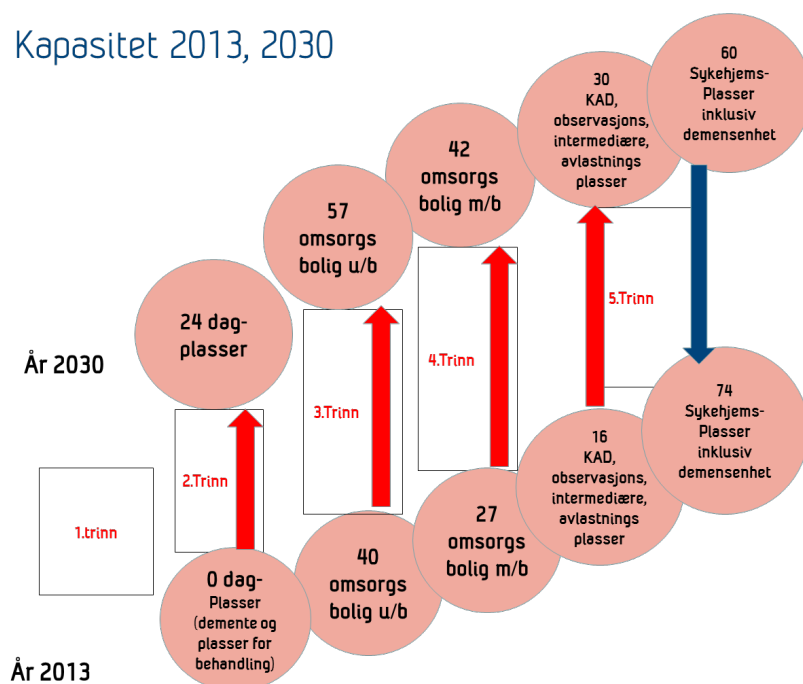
Kapasitet 2013, 2030

År 2030

1.trinn

2.Trinn

24 dag-plasser

0 dag-Plasser (demente og plasser for behandling)

3.Trinn

57 omsorgs bolig u/b

40 omsorgs bolig u/b

4.Trinn

42 omsorgs bolig m/b

27 omsorgs bolig m/b

5.Trinn

30 KAD, observasjons, intermediære, avlastnings plasser

16 KAD, observasjons, intermediære, avlastnings plasser

60 Sykehjems-Plasser inklusiv demensenhet

74 Sykehjems-Plasser inklusiv demensenhet

År 2013